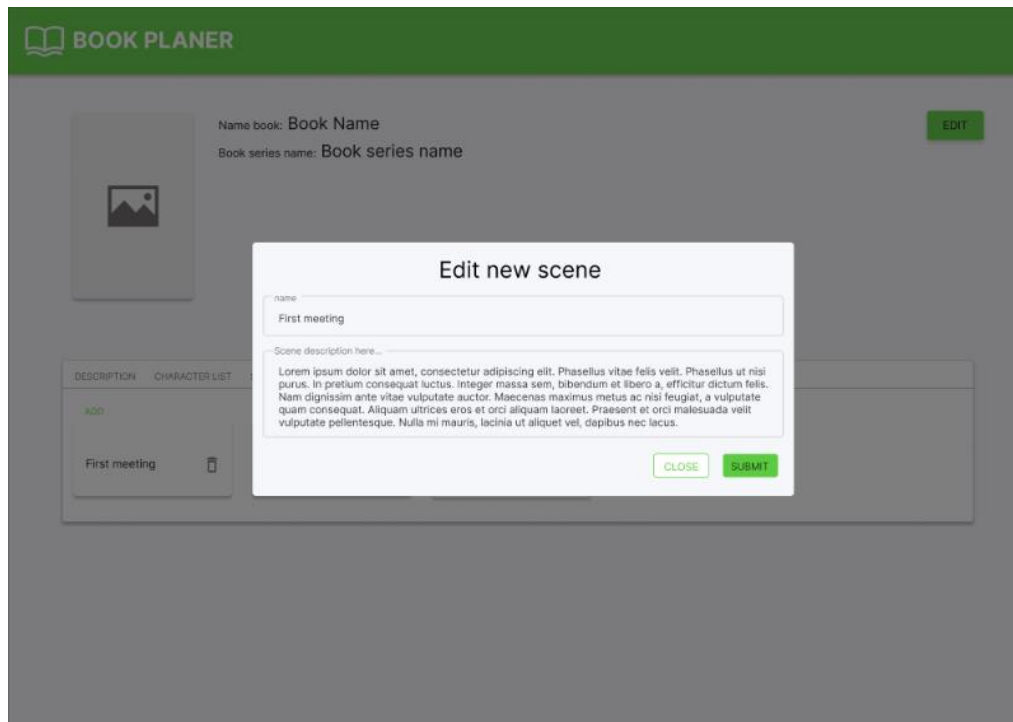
BOOK PLANER

Name book: Book Name
Book series name: Book series name

EDIT

DESCRIPTION CHARACTER LIST

ADD

First meeting

Edit new scene

name
First meeting

Scene description here...
Lorem ipsum dolor sit amet, consectetur adipiscing elit. Phasellus vitae felis velit. Phasellus ut nisi purus. In pretium consequat luctus. Integer massa sem, bibendum et libero a, efficitur dictum felis. Nam dignissim ante vitae vulputate auctor. Maecenas maximus metus ac nisi feugiat, a vulputate quam consequat. Aliquam ultrices eros et orci aliquam laoreet. Praesent et orci malesuada velit vulputate pellentesque. Nulla mi mauris, lacinia ut aliquet vel, dapibus nec lacus.

CLOSE SUBMIT